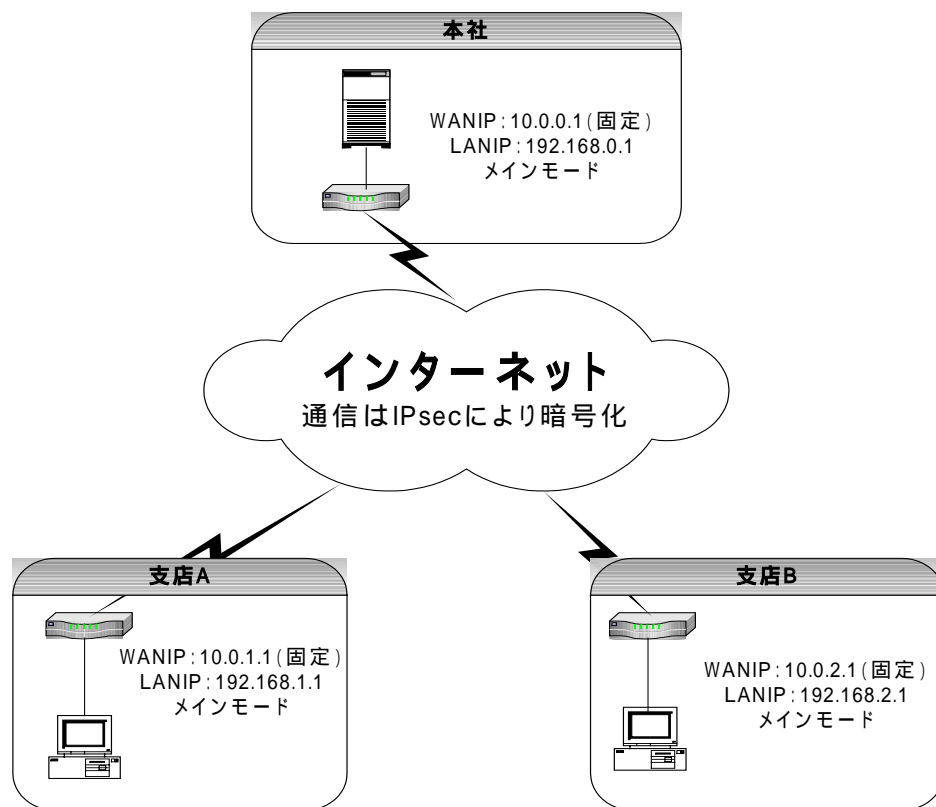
本社

WANIP:10.0.0.1(固定)
LANIP:192.168.0.1
メインモード

インターネット
通信はIPsecにより暗号化

支店A

WANIP:10.0.1.1(固定)
LANIP:192.168.1.1
メインモード

支店B

WANIP:10.0.2.1(固定)
LANIP:192.168.2.1
メインモード